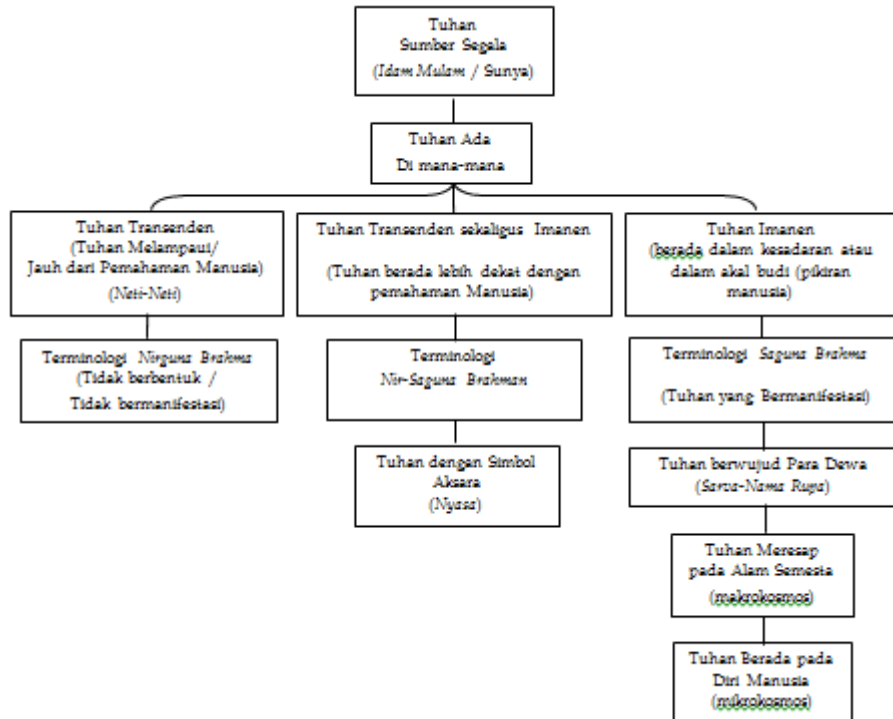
Tuhan
Sumber Segala
(Idam Mulam / Sunya)

Tuhan Ada
Di mana-mana

Tuhan Transenden
(Tuhan Melampaui/
Jauh dari Pemahaman Manusia)
(Neti-Neti)

Terminologi Nirguna Brahma
(Tidak berbentuk /
Tidak bermanifestasi)

Tuhan Transenden sekaligus Imanen
(Tuhan berada lebih dekat dengan pemahaman Manusia)

Terminologi
Nir-Saguna Brahman

Tuhan dengan Simbol Aksara
(Nyasa)

Tuhan Imanen
(berada dalam kesadaran atau dalam akal budi (pikiran manusia)

Terminologi Saguna Brahma
(Tuhan yang Bermanifestasi)

Tuhan berwujud Para Dewa
(Sarva-Nama Rupa)

Tuhan Meresap
pada Alam Semesta
(makrokosmos)

Tuhan Berada pada
Diri Manusia
(mikrokosmos)